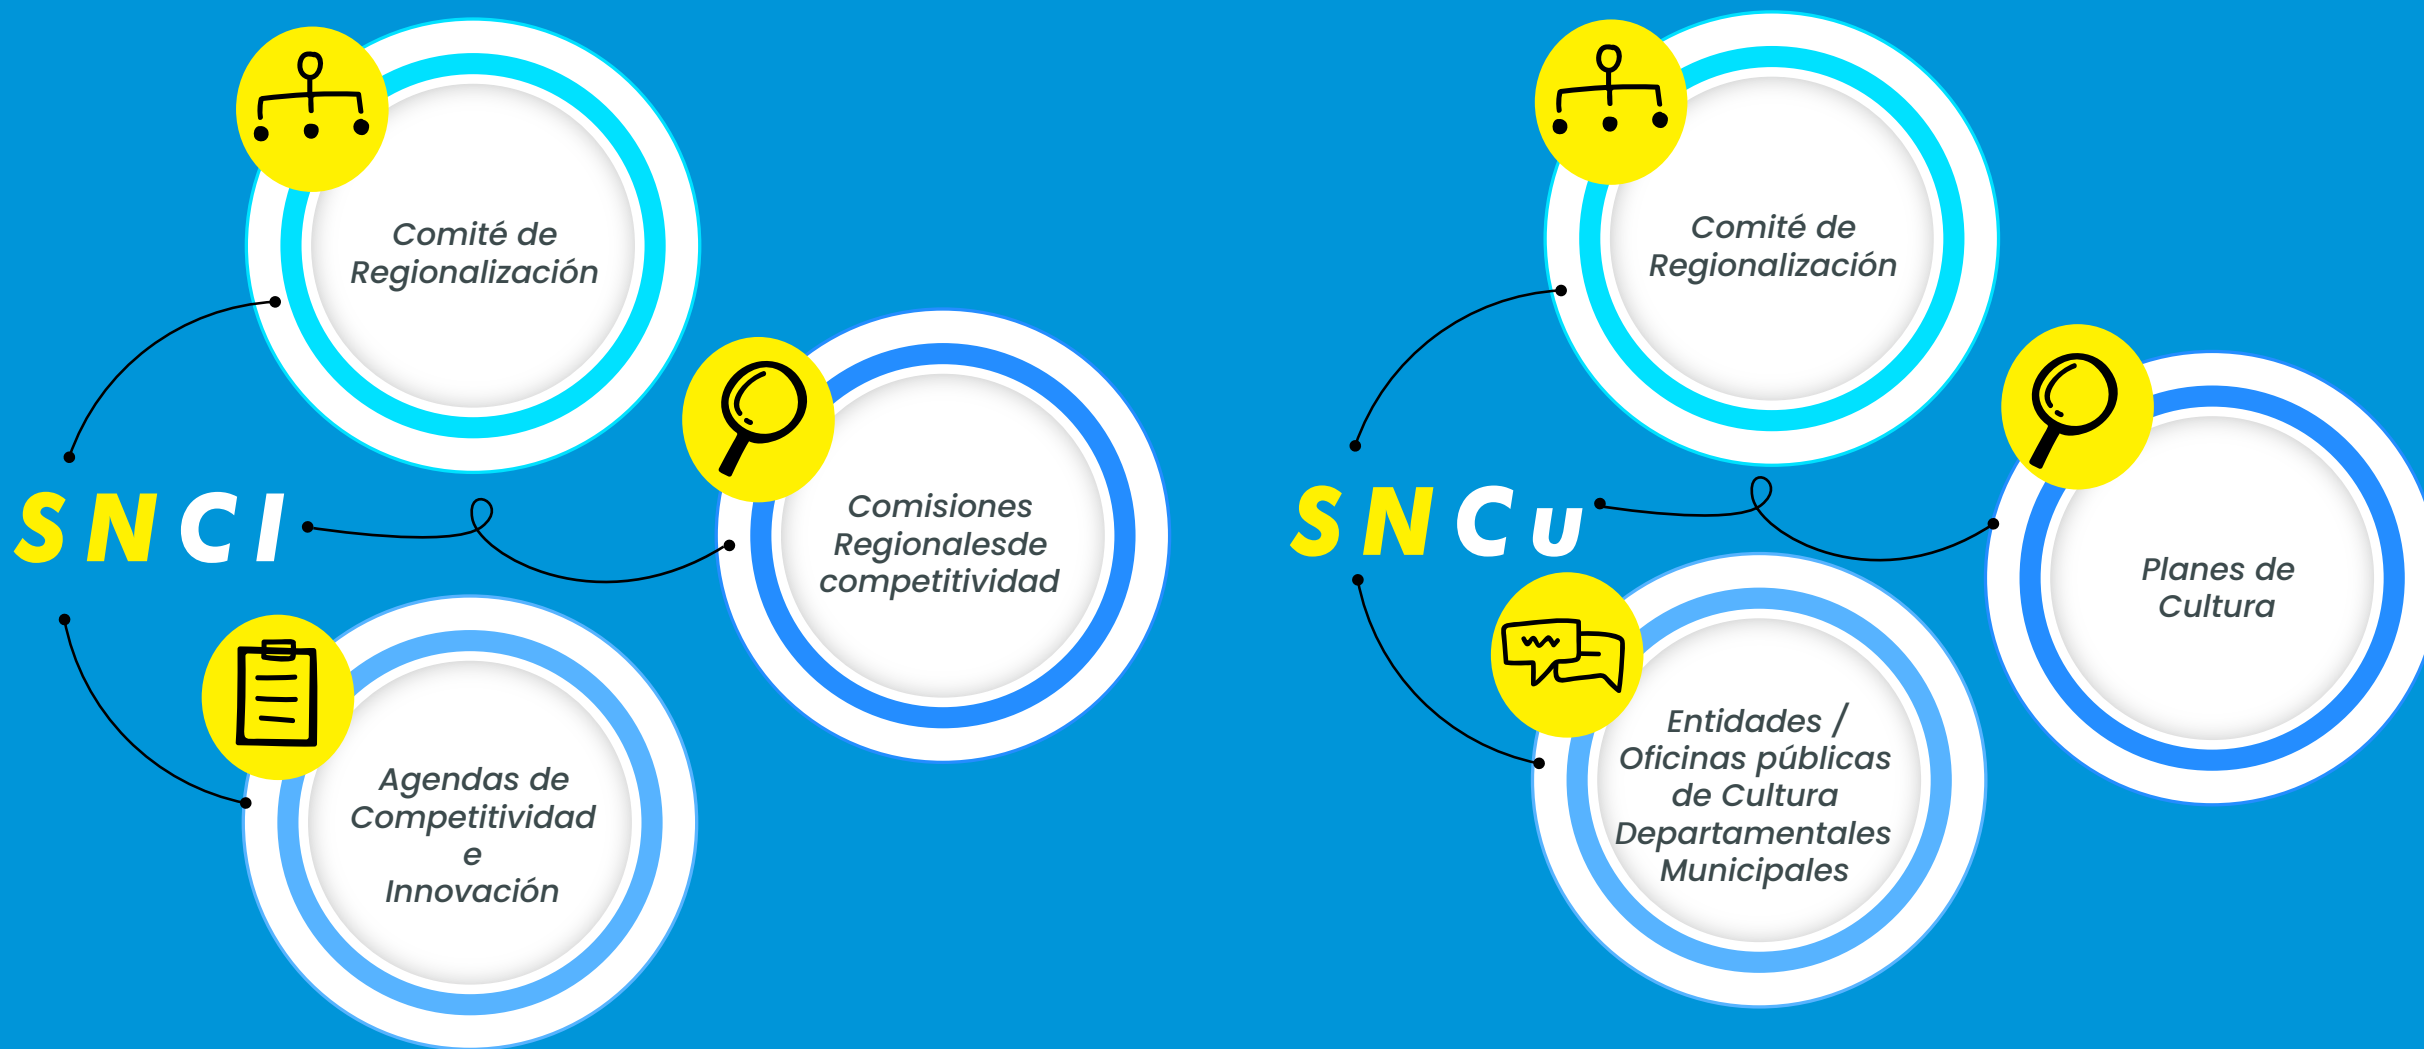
Comité de Regionalización

SNCI

Comisiones Regionalesde competitividad

Agendas de Competitividad e Innovación

Comité de Regionalización

SNCu

Planes de Cultura

Entidades / Oficinas públicas de Cultura Departamentales Municipales